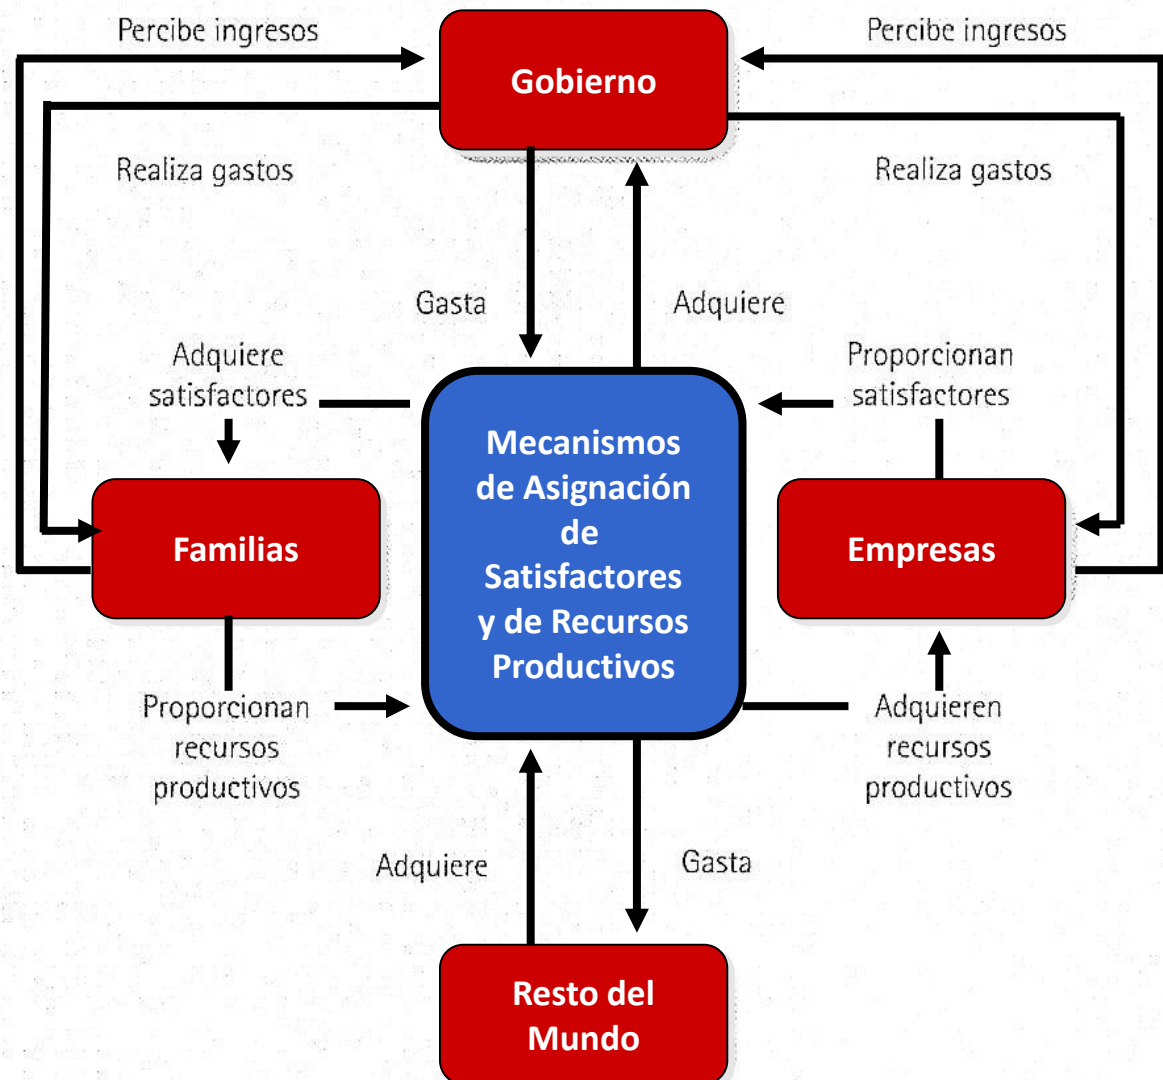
Percibe ingresos

Gobierno

Percibe ingresos

Realiza gastos

Realiza gastos

Gasta

Adquiere

Adquiere satisfactores

Proporcionan satisfactores

Mecanismos de Asignación de Satisfactores y de Recursos Productivos

Familias

Empresas

Proporcionan recursos productivos

Adquieren recursos productivos

Adquiere

Gasta

Resto del Mundo